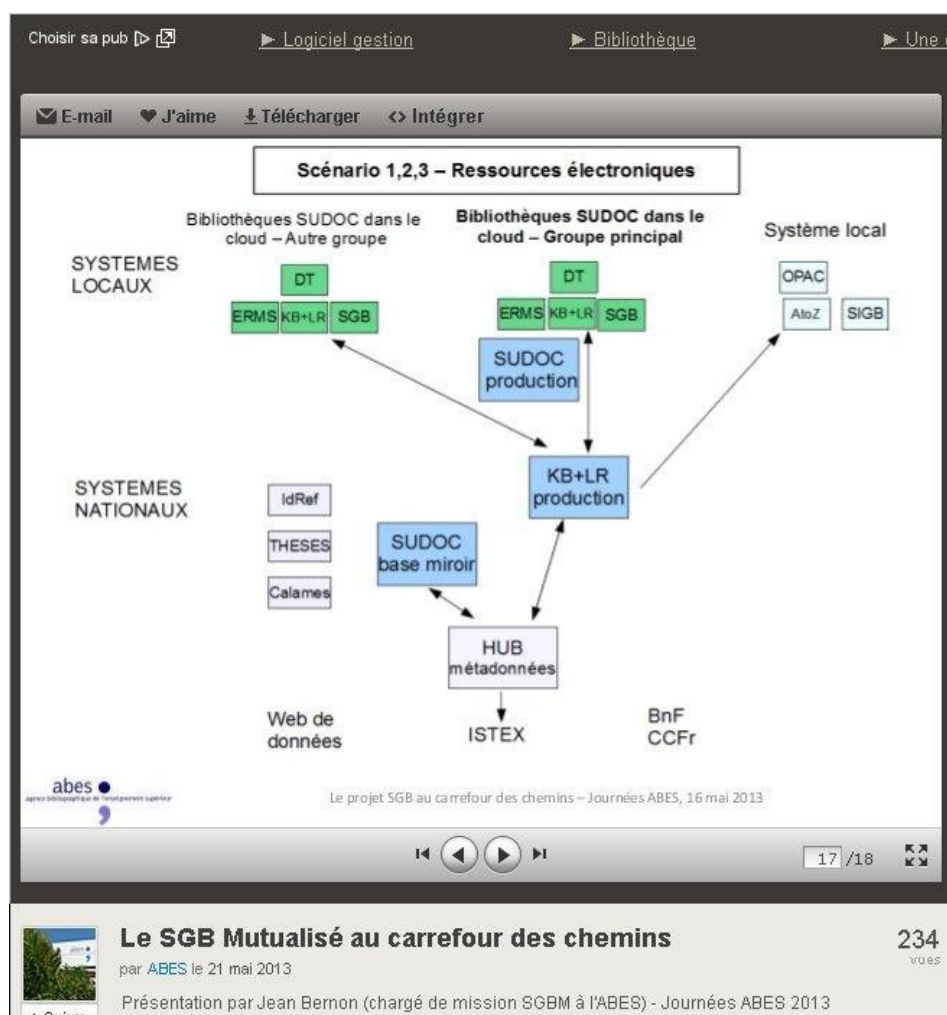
Choisir sa pub ▷ ⧉ ► Logiciel gestion ► Bibliothèque ► Une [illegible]

E-mail J'aime Télécharger <> Intégrer

Scénario 1,2,3 – Ressources électroniques

Bibliothèques SUDOC dans le cloud – Autre groupe

Bibliothèques SUDOC dans le cloud – Groupe principal

Système local

SYSTEMES LOCAUX

DT
ERMS
KB+LR
SGB

DT
ERMS
KB+LR
SGB

SUDOC production

OPAC
AtoZ
SIGB

SYSTEMES NATIONAUX

IdRef
THESES
Calames

KB+LR production

SUDOC base miroir

HUB métadonnées

Web de données

ISTEX

BnF CCFr

abes
agence bibliographique de l'enseignement supérieur

Le projet SGB au carrefour des chemins – Journées ABES, 16 mai 2013

17 /18

Le SGB Mutualisé au carrefour des chemins

234 vues

par ABES le 21 mai 2013

Présentation par Jean Bernon (chargé de mission SGBM à l'ABES) - Journées ABES 2013

+ Suivre